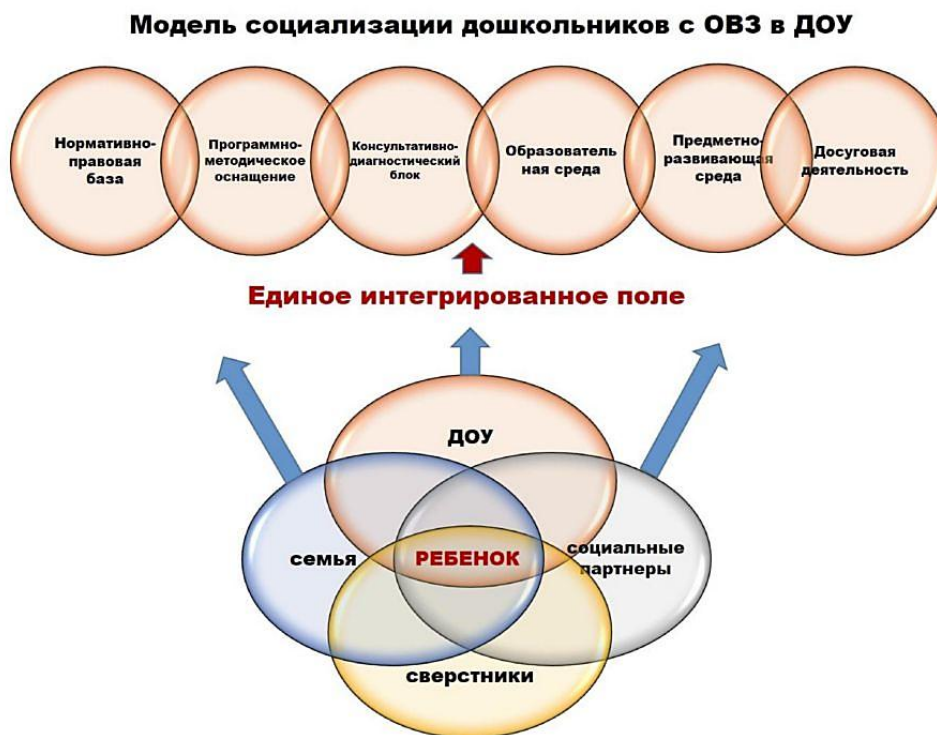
Модель социализации дошкольников с ОВЗ в ДОУ

Нормативно-правовая база

Программно-методическое оснащение

Консультативно-диагностический блок

Образователь ная среда

Предметно-развивающая среда

Досуговая деятельность

Единое интегрированное поле

ДОУ

семья

РЕБЕНОК

социальные партнеры

сверстники